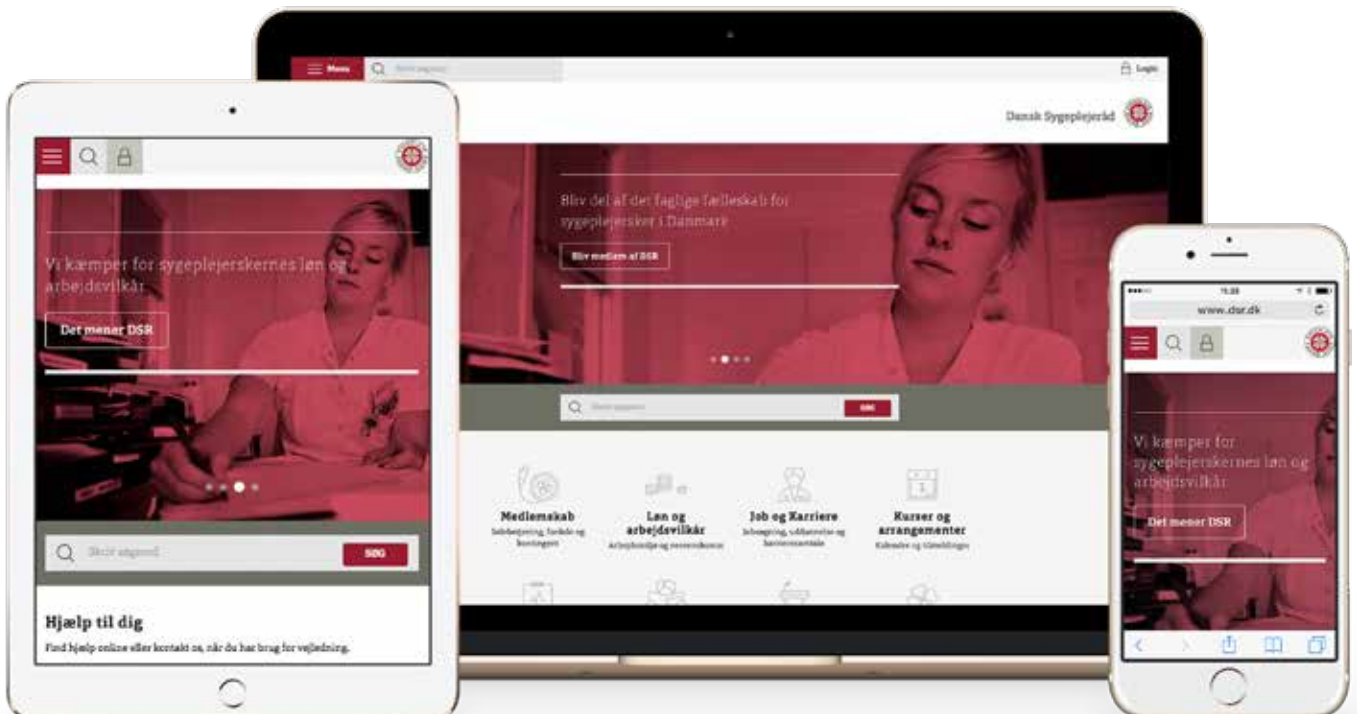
Menu

Login

Dansk Sygeplejeråd

Bliv del af det faglige fælleskab for sygeplejersker i Danmark

Bliv medlem af DSR

SØG

Medlemskab

Løn og arbejdsvilkår

Job og Karriere

Kurser og arrangementer

Vi kæmper for sygeplejerskernes løn og arbejdsvilkår

Det mener DSR

Skriv søgeord

SØG

Hjælp til dig

Find hjælp online eller kontakt os, når du har brug for vejledning.

www.dsr.dk

Vi kæmper for sygeplejerskernes løn og arbejdsvilkår

Det mener DSR